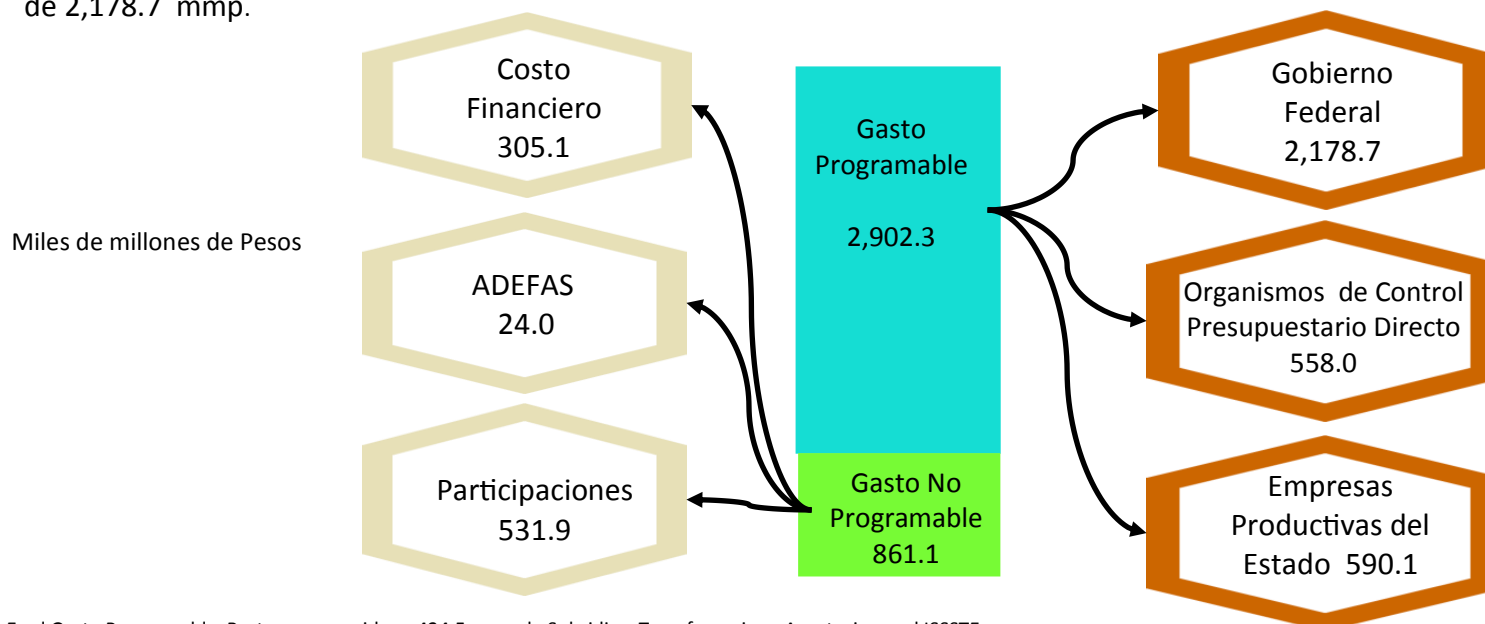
de 2,178.7 mmp.

Costo Financiero 305.1

Miles de millones de Pesos

ADEFAS 24.0

Participaciones 531.9

Gasto Programable

2,902.3

Gasto No Programable 861.1

Gobierno Federal 2,178.7

Organismos de Control Presupuestario Directo 558.0

Empresas Productivas del Estado 590.1

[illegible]